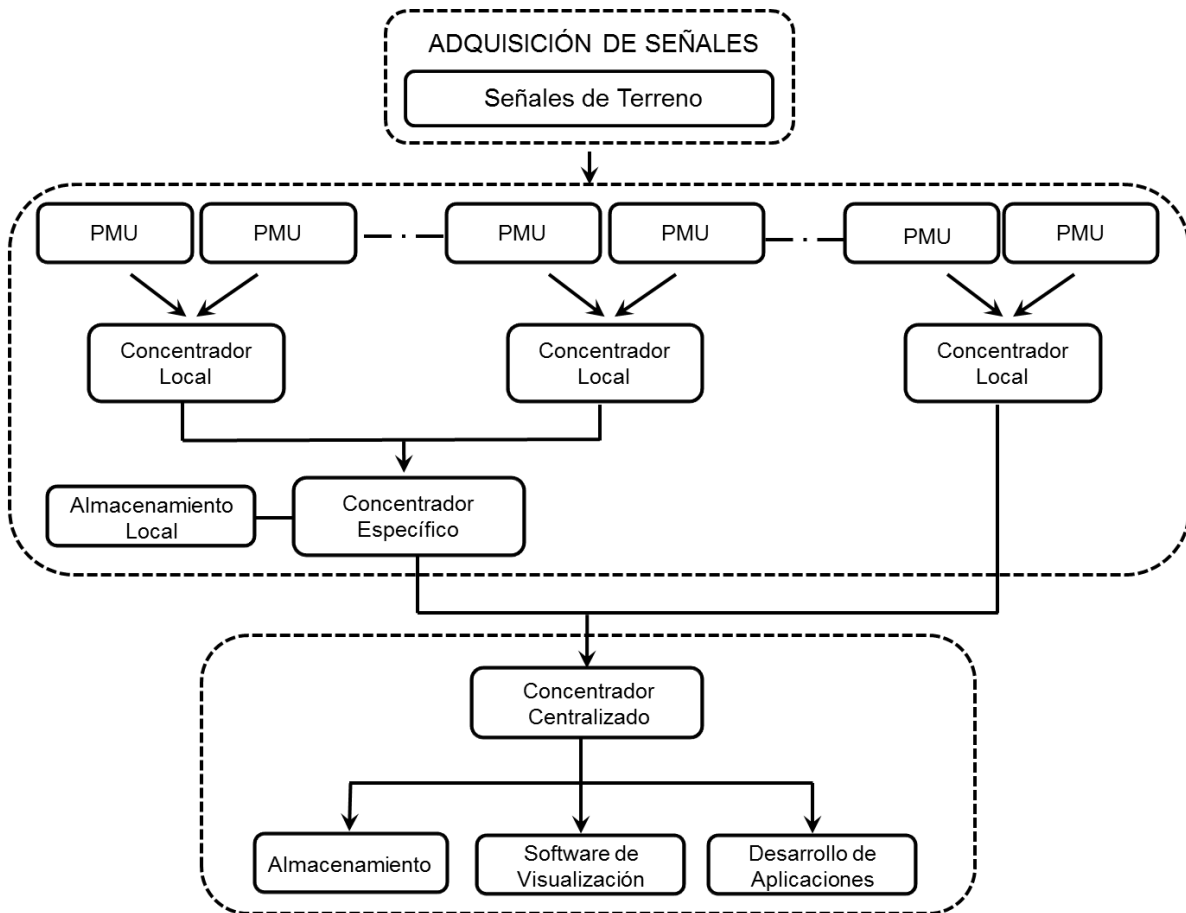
ADQUISICIÓN DE SEÑALES

Señales de Terreno

PMU

PMU

PMU

PMU

PMU

PMU

Concentrador Local

Concentrador Local

Concentrador Local

Almacenamiento Local

Concentrador Específico

Concentrador Centralizado

Almacenamiento

Software de Visualización

Desarrollo de Aplicaciones